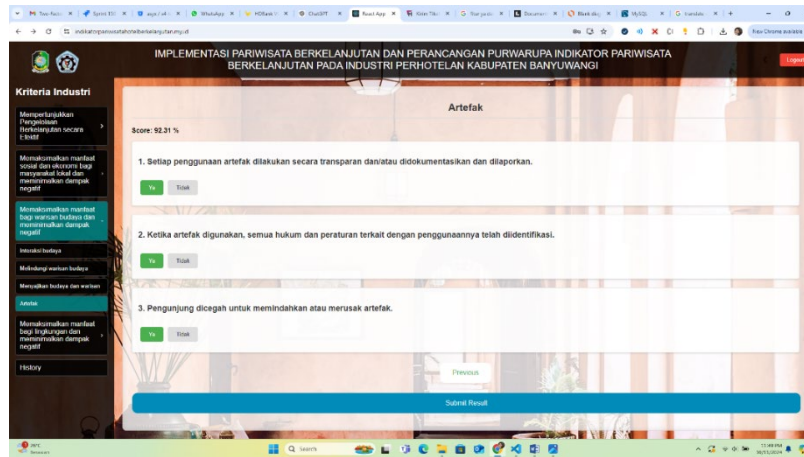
IMPLEMENTASI PARIWISATA BERKELANJUTAN DAN PERANCANGAN PURWARUPA INDIKATOR PARIWISATA BERKELANJUTAN PADA INDUSTRI PERHOTELAN KABUPATEN BANYUWANGI

Logout

Kriteria Industri

Memperlunjukkan Pengelolaan Berkelanjutan secara Efektif

Memaksimalkan manfaat sosial dan ekonomi bagi masyarakat lokal dan meminimalkan dampak negatif

Memaksimalkan manfaat bagi warisan budaya dan meminimalkan dampak negatif

Interaksi budaya

Melindungi warisan budaya

Menyajikan budaya dan warisan

Artefak

Memaksimalkan manfaat bagi lingkungan dan meminimalkan dampak negatif

History

Artefak

Score: 92.31 %

1. Setiap penggunaan artefak dilakukan secara transparan dan/atau didokumentasikan dan dilaporkan.

Ya Tidak

2. Ketika artefak digunakan, semua hukum dan peraturan terkait dengan penggunaannya telah diidentifikasi.

Ya Tidak

3. Pengunjung dicegah untuk memindahkan atau merusak artefak.

Ya Tidak

Previous

Submit Result

Search